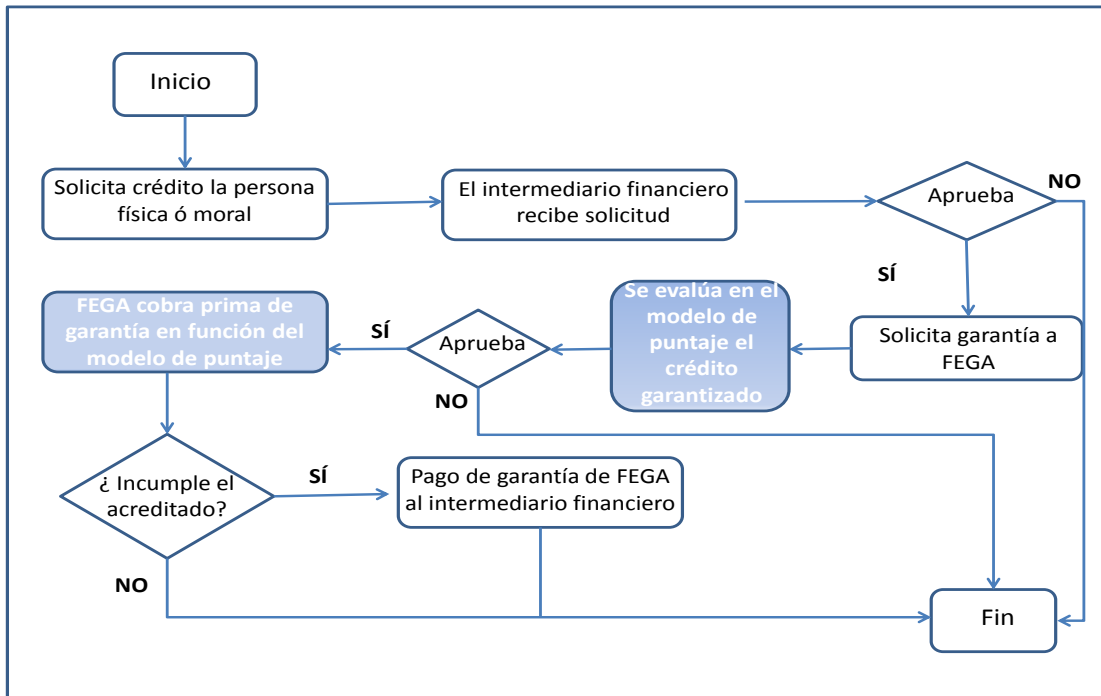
Inicio

Solicita crédito la persona física ó moral

El intermediario financiero recibe solicitud

Aprueba

NO

SÍ

Solicita garantía a FEGA

Se evalúa en el modelo de puntaje el crédito garantizado

Aprueba

SÍ

NO

FEGA cobra prima de garantía en función del modelo de puntaje

¿ Incumple el acreditado?

SÍ

Pago de garantía de FEGA al intermediario financiero

NO

Fin